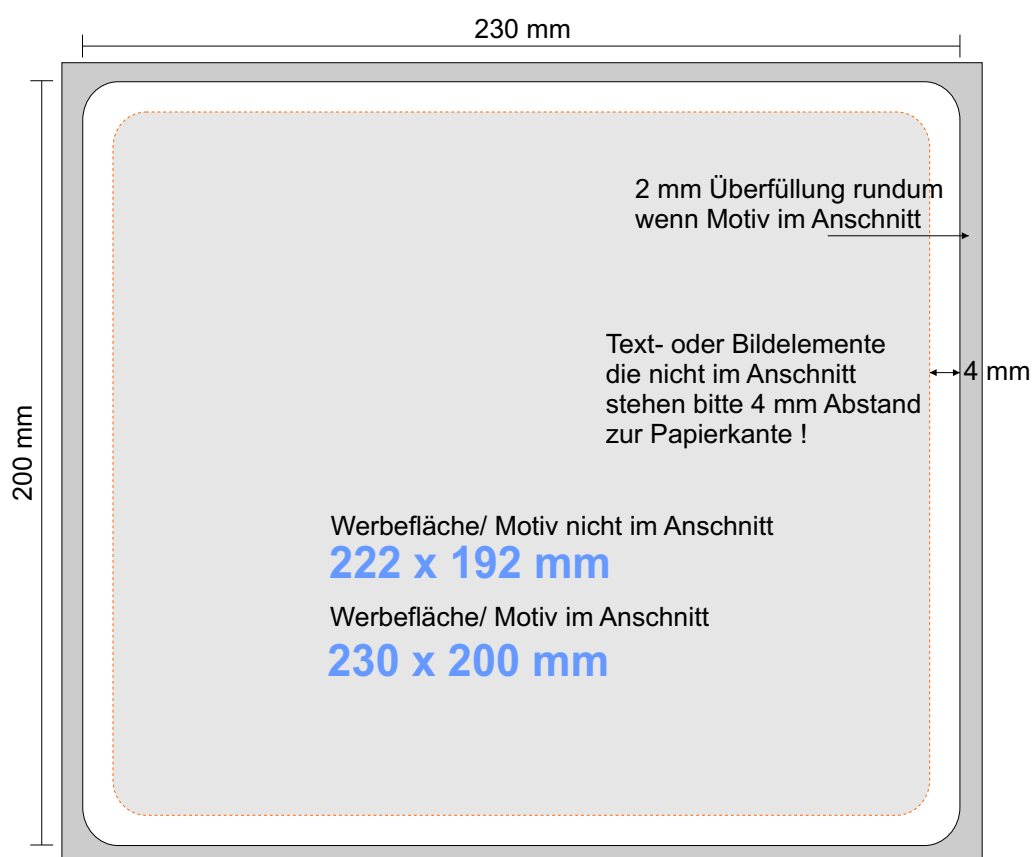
230 mm

200 mm

2 mm Überfüllung rundum
wenn Motiv im Anschnitt

Text- oder Bildelemente
die nicht im Anschnitt
stehen bitte 4 mm Abstand
zur Papierkante !

4 mm

Werbefläche/ Motiv nicht im Anschnitt
222 x 192 mm

Werbefläche/ Motiv im Anschnitt
230 x 200 mm